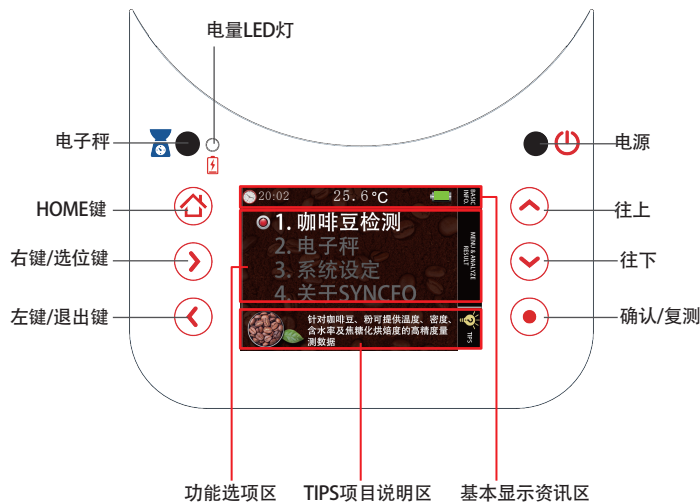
电量LED灯

电子秤

电源

HOME键

往上

右键/选位键

往下

左键/退出键

确认/复测

20:02 25.6°C

BASIC INFO.

1. 咖啡豆检测
2. 电子秤
3. 系统设定
4. 关于SYNCFO

MENU & ANALYZE RESULT

针对咖啡豆、粉可提供温度、密度、含水率及焦糖化烘焙度的高精度量测数据

TIPS

功能选项区

TIPS项目说明区

基本显示资讯区